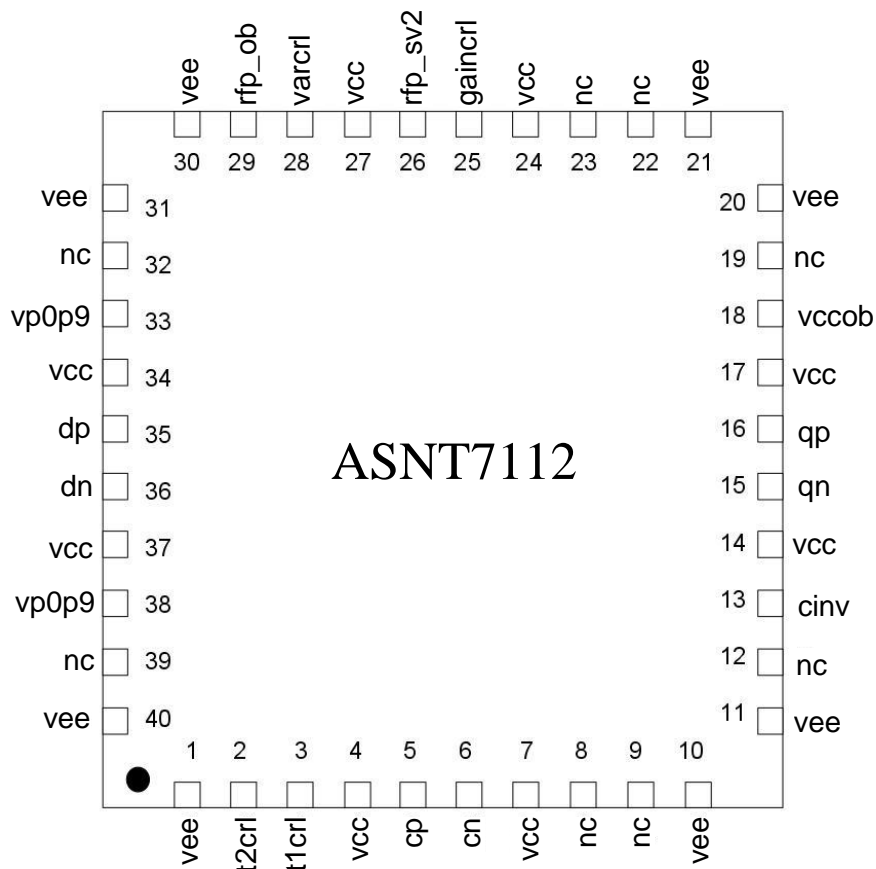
vee
rfp_ob
varcrl
vcc
rfp_sv2
gaincrl
vcc
nc
nc
vee

30 29 28 27 26 25 24 23 22 21

vee 31
nc 32
vp0p9 33
vcc 34
dp 35
dn 36
vcc 37
vp0p9 38
nc 39
vee 40

20 vee
19 nc
18 vccob
17 vcc
16 qp
15 qn
14 vcc
13 cinv
12 nc
11 vee

ASNT7112

1 2 3 4 5 6 7 8 9 10

vee
t2crl
t1crl
vcc
cp
cn
vcc
nc
nc
vee